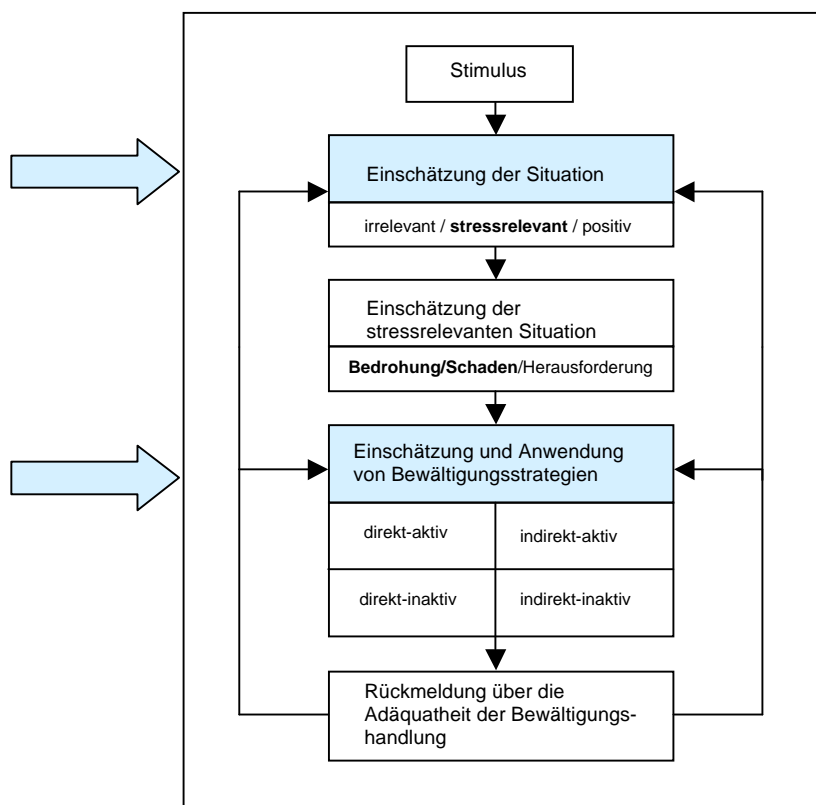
Stimulus

Einschätzung der Situation

irrelevant / **stressrelevant** / positiv

Einschätzung der stressrelevanten Situation

**Bedrohung/Schaden**/Herausforderung

Einschätzung und Anwendung von Bewältigungsstrategien

| direkt-aktiv | indirekt-aktiv |
|---|---|
| direkt-inaktiv | indirekt-inaktiv |

Rückmeldung über die Adäquatheit der Bewältigungshandlung